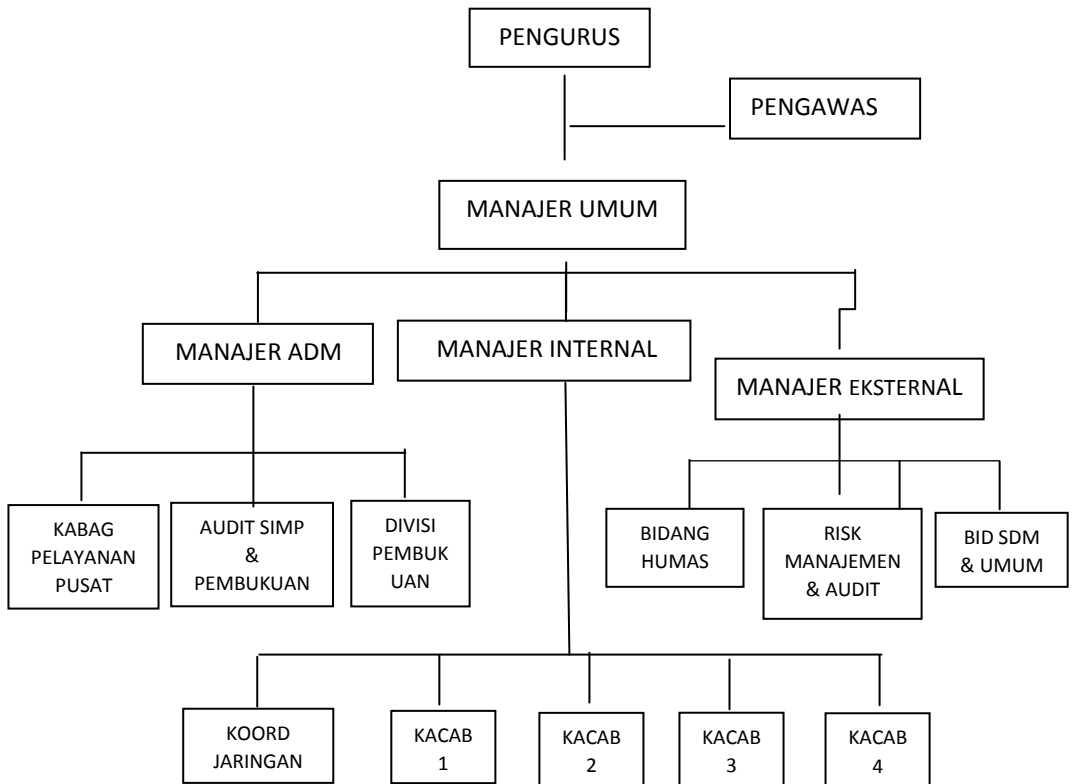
PENGURUS

PENGAWAS

MANAJER UMUM

MANAJER ADM

MANAJER INTERNAL

MANAJER EKSTERNAL

KABAG PELAYANAN PUSAT

AUDIT SIMP & PEMBUKUAN

DIVISI PEMBUKUAN

BIDANG HUMAS

RISK MANAJEMEN & AUDIT

BID SDM & UMUM

KOORD JARINGAN

KACAB 1

KACAB 2

KACAB 3

KACAB 4